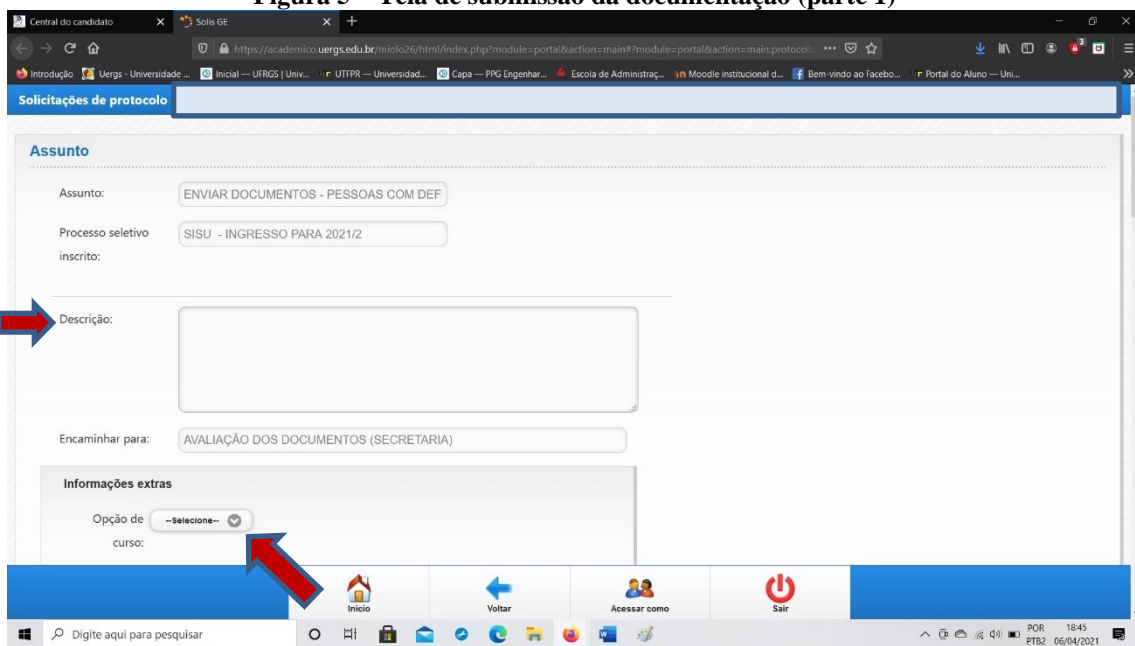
Figura 5 – Tela de submissão da documentação (parte 1)

Central do candidato
Solis GE
https://academico.uergs.edu.br/miolo26/html/index.php?module=portal&action=main#?module=portal&action=main:protocolo
Introdução
Uergs - Universidade ...
Inicial — UFRGS | Univ...
UTFPR — Universidad...
Capa — PPG Engenhar...
Escola de Administraç...
Moodle institucional d...
Bem-vindo ao Facebo...
Portal do Aluno — Uni...

Solicitações de protocolo

Assunto

Assunto: ENVIAR DOCUMENTOS - PESSOAS COM DEF

Processo seletivo inscrito: SISU - INGRESSO PARA 2021/2

Descrição:

Encaminhar para: AVALIAÇÃO DOS DOCUMENTOS (SECRETARIA)

Informações extras

Opção de curso: --Selecione--

Início
Voltar
Acessar como
Sair

Digite aqui para pesquisar
POR PTB2
18:45 06/04/2021